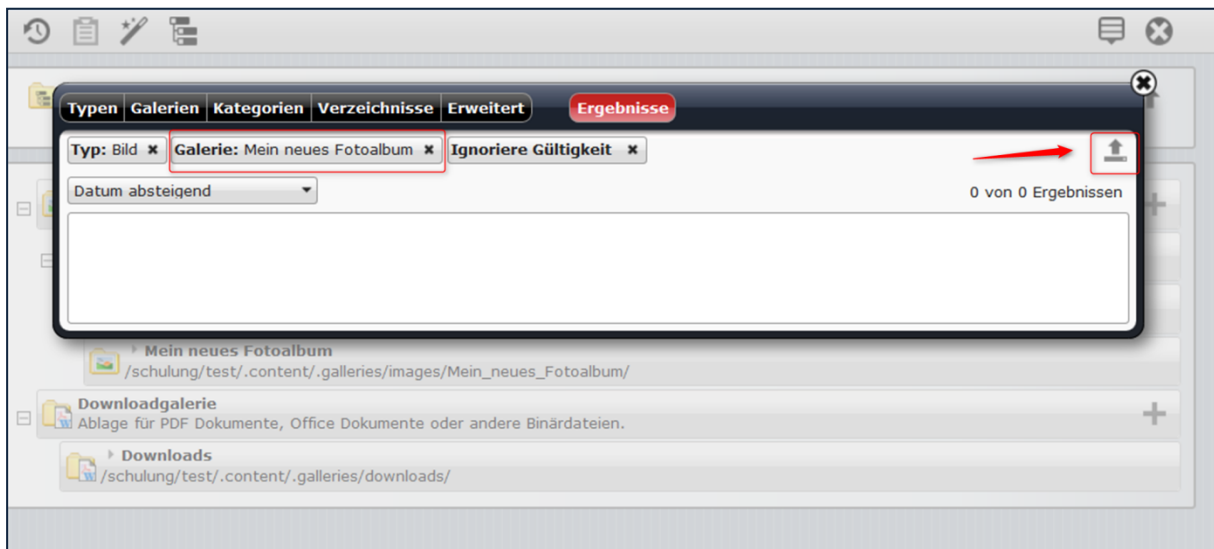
Typen | Galerien | Kategorien | Verzeichnisse | Erweitert

Ergebnisse

Typ: Bild ✖ Galerie: Mein neues Fotoalbum ✖ Ignoriere Gültigkeit ✖

Datum absteigend

0 von 0 Ergebnissen

Mein neues Fotoalbum
/schulung/test/.content/.galleries/images/Mein_neues_Fotoalbum/

Downloadgalerie
Ablage für PDF Dokumente, Office Dokumente oder andere Binärdateien.

Downloads
/schulung/test/.content/.galleries/downloads/